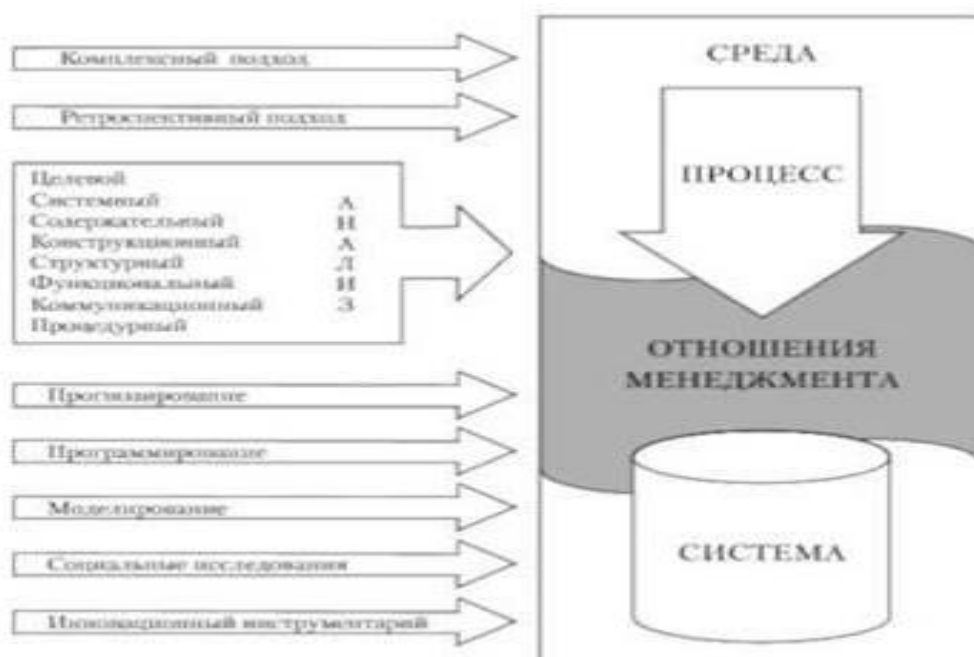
Комплексный подход

Ретроспективный подход

Целевой
Системный
Содержательный
Конструкционный
Структурный
Функциональный
Коммуникационный
Процедурный

А
Н
А
Л
И
З

Прогнозирование

Программирование

Моделирование

Социальные исследования

Инновационный инструментарий

СРЕДА

ПРОЦЕСС

ОТНОШЕНИЯ МЕНЕДЖМЕНТА

СИСТЕМА